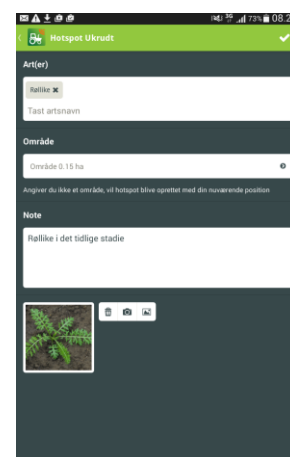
3G .ıl 73% 08.2

Hotspot Ukrudt

Art(er)

Røllike ✖

Tast artsnavn

Område

Område 0.15 ha

Angiver du ikke et område, vil hotspot blive oprettet med din nuværende position

Note

Røllike i det tidlige stadie